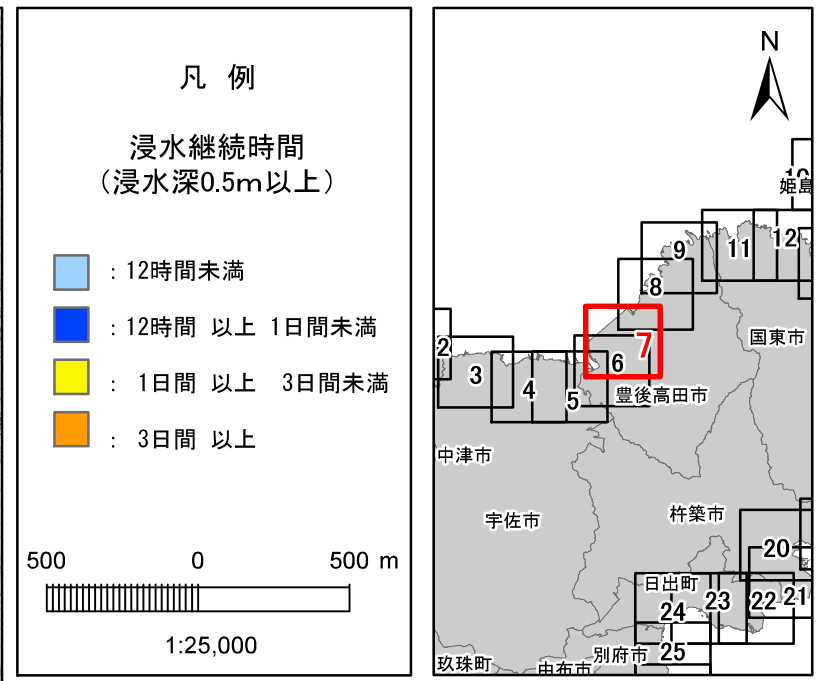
凡　例

浸水継続時間
（浸水深0.5m以上）

：12時間未満

：12時間 以上 1日間未満

： 1日間 以上　3日間未満

： 3日間 以上

500　　0　　500 m

1:25,000

N

姫島
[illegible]
9
11
12
8
7
2
3
4
5
6
国東市
豊後高田市
中津市
宇佐市
杵築市
20
日出町
24
23
22
21
25
玖珠町
由布市
別府市